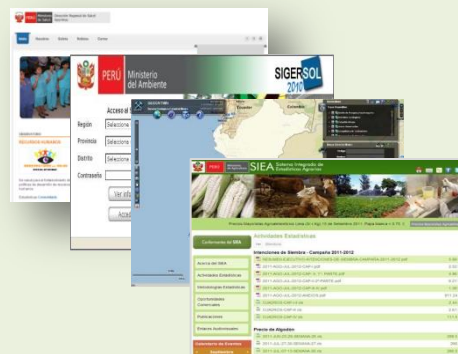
PERÚ Ministerio del Ambiente

SIGERSOL 2010

Acceso al S

Región Seleccione

Provincia Seleccione

Distrito Seleccione

Contraseña

Ver a

Acce

RECURSOS HUMANOS

SIEA Sistema Integrado de Estadísticas Agrarias

Actividades Estadísticas

Contenidos del SIEA

Acerca del SIEA

Actividades Estadísticas

Metodologías Estadísticas

Oportunidades Comerciales

Publicaciones

Enlaces Institucionales

Intenciones de Siembra - Campaña 2011-2012

Precio de Algodón